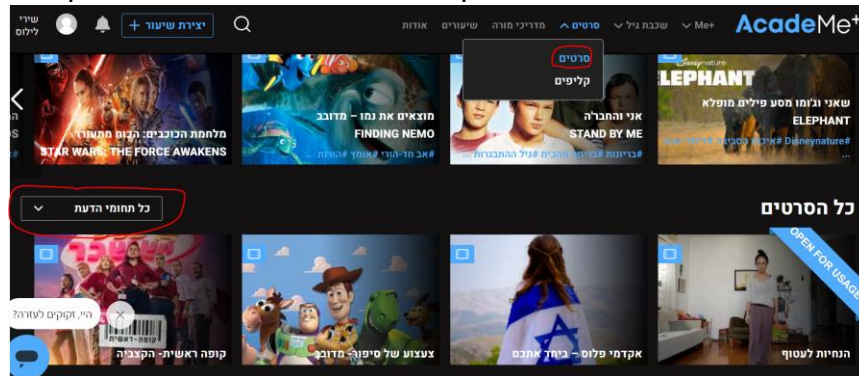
AcadeMe⁺ Me+ שכבת גיל סרטים מדריכי מורה שיעורים אודות

יצירת שיעור + שירי לילוס

סרטים
קליפים

שאני וגומו מסע פילים מופלא
ELEPHANT
#Disneynature #איכות הסביבה #טבע

אני והחברה
STAND BY ME
#בריונות #בריאות והגנה #גיל ההתבגרות

מוצאים את נמו – מדובב
FINDING NEMO
#אב חד-הורי #אומץ #הורות

מלחמת הכוכבים: הכוח מתעורר
STAR WARS: THE FORCE AWAKENS

כל הסרטים

כל תחומי הדעת

OPEN FOR USAGE

הנחיות לצעוף

אקדמי פלוס – ביחד אתכם

צעצוע של סיפור: מדובב

קופה ראשית- הקצביה

היי, זקוקים לעזרה?